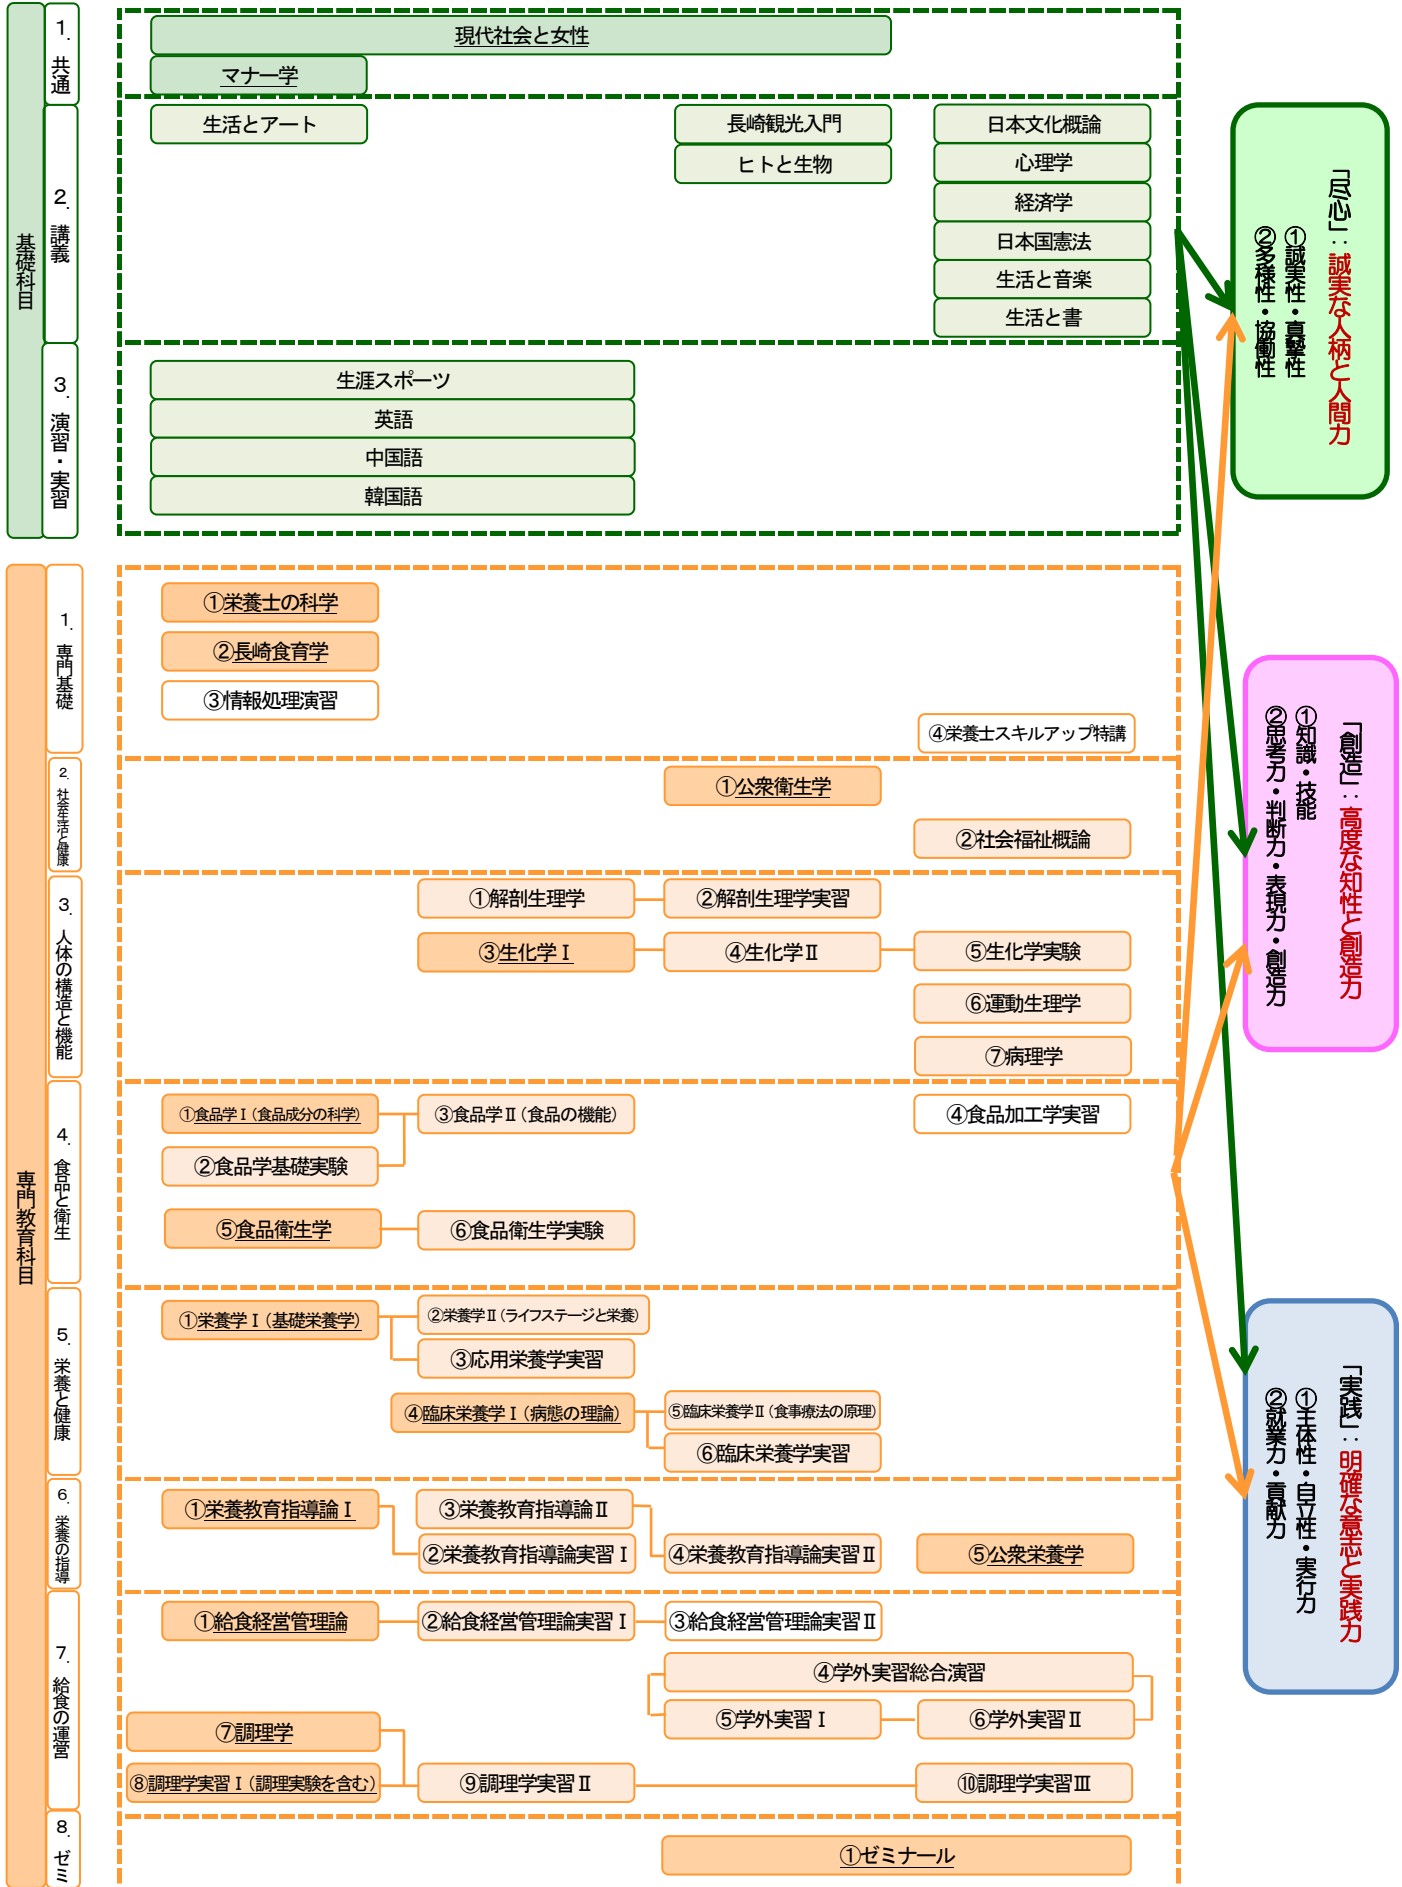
基礎科目

1. 共通

現代社会と女性

マナー学

2. 講義

生活とアート

長崎観光入門

ヒトと生物

日本文化概論

心理学

経済学

日本国憲法

生活と音楽

生活と書

3. 演習・実習

生涯スポーツ

英語

中国語

韓国語

「尽心」：誠実な人柄と人間力
①誠実性・真摯性
②多様性・協働性

専門教育科目

1. 専門基礎

①栄養士の科学

②長崎食育学

③情報処理演習

④栄養士スキルアップ特講

2. 社会生活と健康

①公衆衛生学

②社会福祉概論

3. 人体の構造と機能

①解剖生理学

②解剖生理学実習

③生化学Ⅰ

④生化学Ⅱ

⑤生化学実験

⑥運動生理学

⑦病理学

「創造」：高度な知性と創造力
①知識・技能
②思考力・判断力・表現力・創造力

4. 食品と衛生

①食品学Ⅰ（食品成分の科学）

③食品学Ⅱ（食品の機能）

④食品加工学実習

②食品学基礎実験

⑤食品衛生学

⑥食品衛生学実験

5. 栄養と健康

①栄養学Ⅰ（基礎栄養学）

②栄養学Ⅱ（ライフステージと栄養）

③応用栄養学実習

④臨床栄養学Ⅰ（病態の理論）

⑤臨床栄養学Ⅱ（食事療法の原理）

⑥臨床栄養学実習

6. 栄養の指導

①栄養教育指導論Ⅰ

③栄養教育指導論Ⅱ

②栄養教育指導論実習Ⅰ

④栄養教育指導論実習Ⅱ

⑤公衆栄養学

「実践」：明確な意志と実践力
①主体性・自立性・実行力
②就業力・貢献力

7. 給食の運営

①給食経営管理論

②給食経営管理論実習Ⅰ

③給食経営管理論実習Ⅱ

④学外実習総合演習

⑤学外実習Ⅰ

⑥学外実習Ⅱ

⑦調理学

⑧調理学実習Ⅰ（調理実験を含む）

⑨調理学実習Ⅱ

⑩調理学実習Ⅲ

8. ゼミ

①ゼミナール